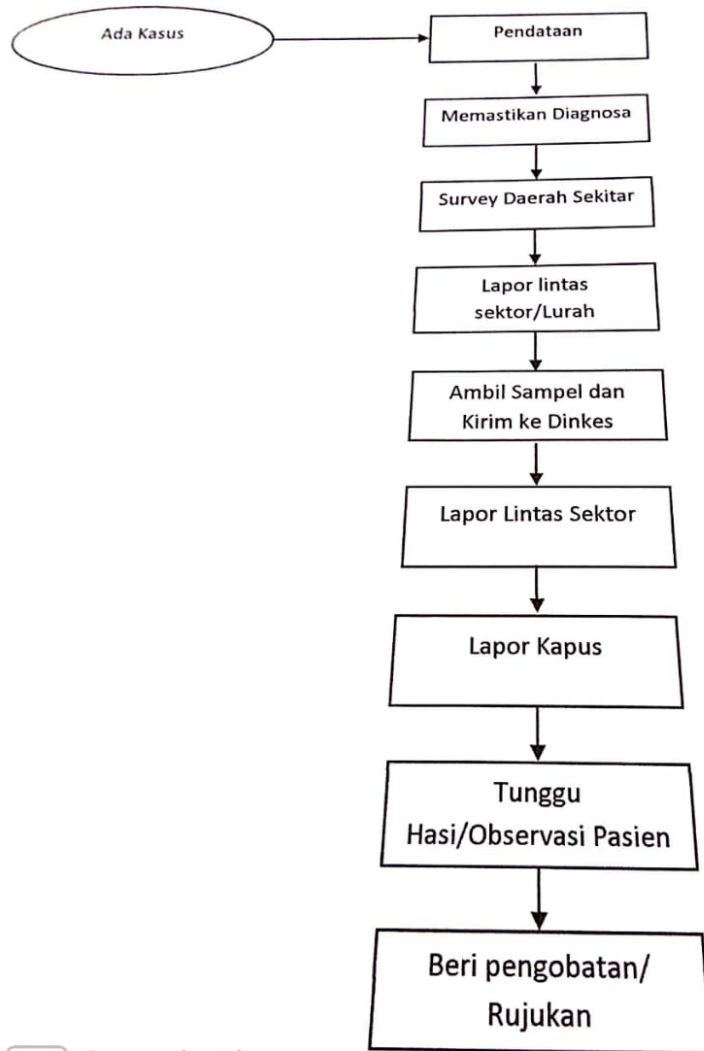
Ada Kasus

Pendataan

Memastikan Diagnosa

Survey Daerah Sekitar

Lapor lintas sektor/Lurah

Ambil Sampel dan Kirim ke Dinkes

Lapor Lintas Sektor

Lapor Kapus

Tunggu Hasi/Observasi Pasien

Beri pengobatan/ Rujukan